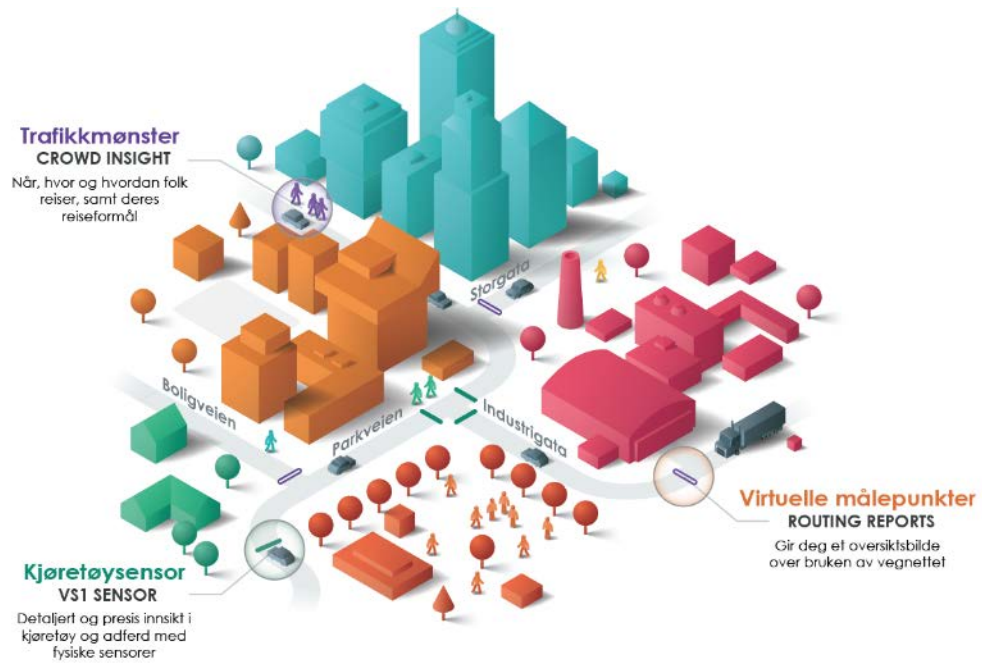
Trafikkmønster
CROWD INSIGHT
Når, hvor og hvordan folk reiser, samt deres reiseformål

Storgata

Boligveien

Parkveien

Industrigata

Virtuelle målepunkter
ROUTING REPORTS
Gir deg et oversiktsbilde over bruken av vegnettet

Kjøretøysensor
VS1 SENSOR
Detaljert og presis innsikt i kjøretøy og adferd med fysiske sensorer